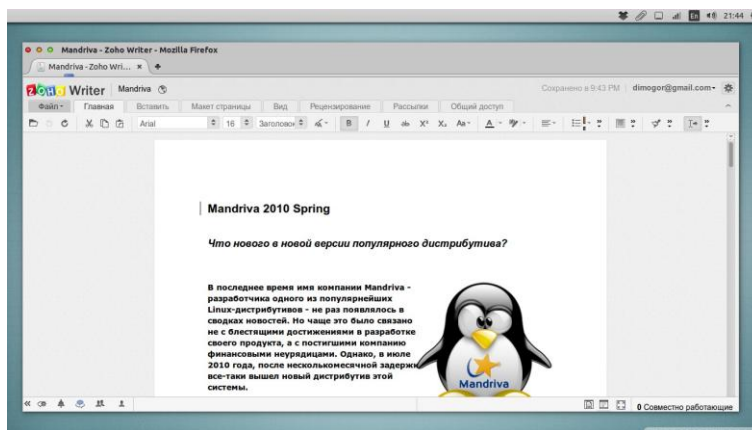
En 21:44

Mandriva - Zoho Writer - Mozilla Firefox

Mandriva - Zoho Wri... ×

ZOHO Writer Mandriva

Сохранено в 9:43 PM | dimogor@gmail.com

Файл Главная Вставить Макет страницы Вид Рецензирование Рассылки Общий доступ

Arial 16 Заголовок

Mandriva 2010 Spring

Что нового в новой версии популярного дистрибутива?

В последнее время имя компании Mandriva - разработчика одного из популярнейших Linux-дистрибутивов - не раз появлялось в сводках новостей. Но чаще это было связано не с блестящими достижениями в разработке своего продукта, а с постигшими компанию финансовыми неурядицами. Однако, в июле 2010 года, после несколькомесячной задержки все-таки вышел новый дистрибутив этой системы.

Mandriva

0 Совместно работающие